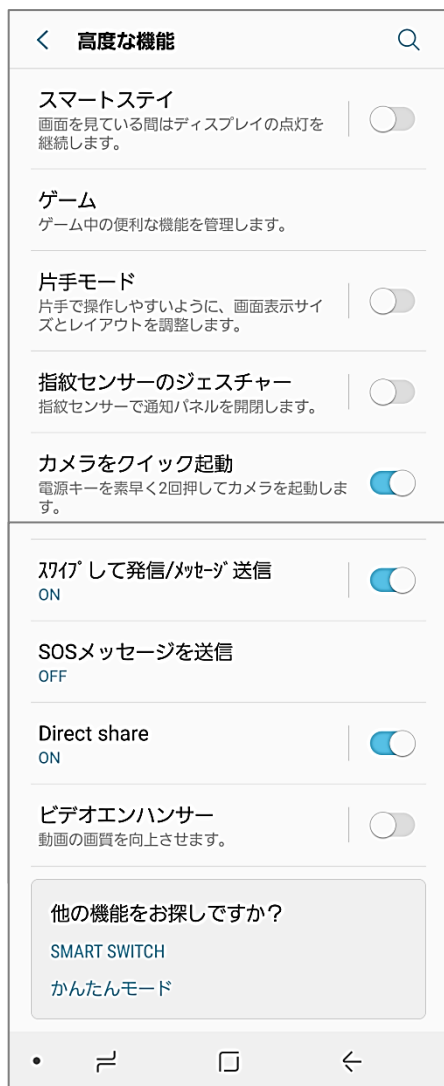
高度な機能

スマートステイ
画面を見ている間はディスプレイの点灯を継続します。

ゲーム
ゲーム中の便利な機能を管理します。

片手モード
片手で操作しやすいように、画面表示サイズとレイアウトを調整します。

指紋センサーのジェスチャー
指紋センサーで通知パネルを開閉します。

カメラをクイック起動
電源キーを素早く2回押してカメラを起動します。

ｽﾜｲﾌﾟして発信/ﾒｯｾｰｼﾞ送信
ON

SOSメッセージを送信
OFF

Direct share
ON

ビデオエンハンサー
動画の画質を向上させます。

他の機能をお探しですか?
SMART SWITCH
かんたんモード